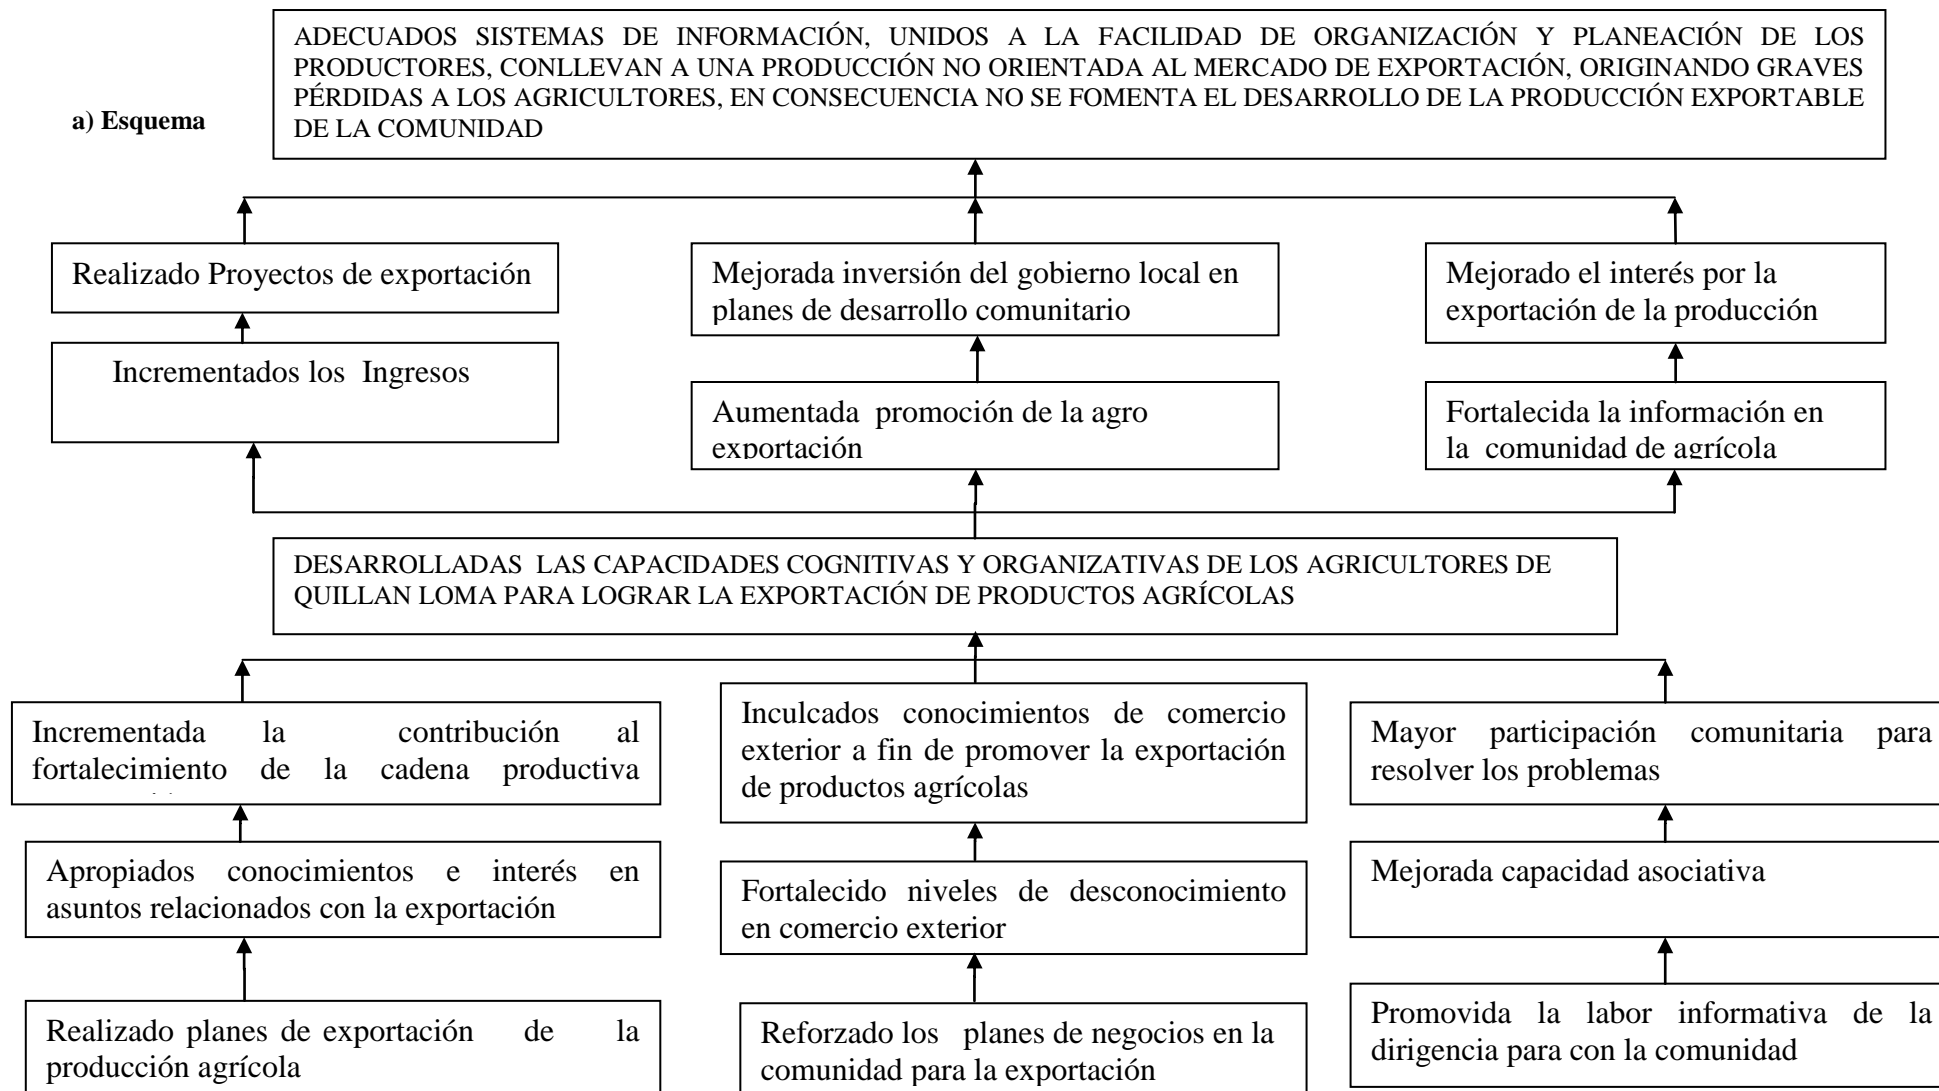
a) Esquema

ADECUADOS SISTEMAS DE INFORMACIÓN, UNIDOS A LA FACILIDAD DE ORGANIZACIÓN Y PLANEACIÓN DE LOS PRODUCTORES, CONLLEVAN A UNA PRODUCCIÓN NO ORIENTADA AL MERCADO DE EXPORTACIÓN, ORIGINANDO GRAVES PÉRDIDAS A LOS AGRICULTORES, EN CONSECUENCIA NO SE FOMENTA EL DESARROLLO DE LA PRODUCCIÓN EXPORTABLE DE LA COMUNIDAD

Realizado Proyectos de exportación

Mejorada inversión del gobierno local en planes de desarrollo comunitario

Mejorado el interés por la exportación de la producción

Incrementados los Ingresos

Aumentada promoción de la agro exportación

Fortalecida la información en la comunidad de agrícola

DESARROLLADAS LAS CAPACIDADES COGNITIVAS Y ORGANIZATIVAS DE LOS AGRICULTORES DE QUILLAN LOMA PARA LOGRAR LA EXPORTACIÓN DE PRODUCTOS AGRÍCOLAS

Incrementada la contribución al fortalecimiento de la cadena productiva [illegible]

Inculcados conocimientos de comercio exterior a fin de promover la exportación de productos agrícolas

Mayor participación comunitaria para resolver los problemas

Apropiados conocimientos e interés en asuntos relacionados con la exportación

Fortalecido niveles de desconocimiento en comercio exterior

Mejorada capacidad asociativa

Realizado planes de exportación de la producción agrícola

Reforzado los planes de negocios en la comunidad para la exportación

Promovida la labor informativa de la dirigencia para con la comunidad